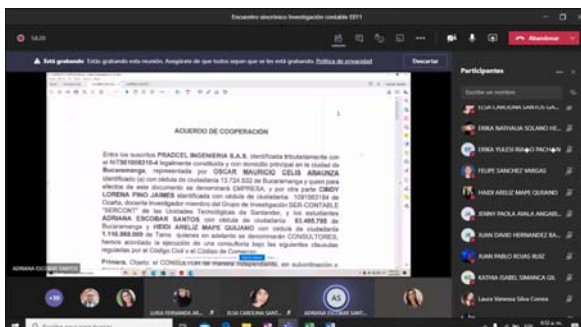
Encuentro sincrónico Investigación contable EII1

54:20

Abandonar

Está grabando: Está grabando esta reunión. Asegúrate de que todos sepan que se les está grabando. Política de privacidad

Descartar

Participantes

Escribir un nombre

ELSA CAROLINA SANTOS GA...

ERIKA NATHALIA SOLANO HE...

ERIKA YULESI RINCÓN PACHÓN

FELIPE SANCHEZ VARGAS

HAIDI ARELIZ MAPE QUIJANO

JENNY PAOLA AYALA ANGARI...

JUAN DAVID HERNANDEZ BA...

JUAN PABLO ROJAS RUIZ

KATHIA ISABEL SIMANCA GIL

Laura Vanessa Silva Correa

ACUERDO DE COOPERACIÓN

Entre los suscritos PRADCEL INGENIERIA S.A.S. identificada tributariamente con el NIT901006210-4 legalmente constituida y con domicilio principal en la ciudad de Bucaramanga, representada por OSCAR MAURICIO CELIS ARAUNZA identificado (a) con cédula de ciudadanía 13.724.532 de Bucaramanga y quien para efectos de este documento se denominará EMPRESA, y por otra parte CINDY LORENA PINO JAIMES identificada con cédula de ciudadanía 1091983184 de Ocaña, docente investigador miembro del Grupo de Investigación SER-CONTABLE "SERCONT" de las Unidades Tecnológicas de Santander, y los estudiantes ADRIANA ESCOBAR SANTOS con cédula de ciudadanía 63.495.795 de Bucaramanga y HEIDI ARELIZ MAPE QUIJANO con cédula de ciudadanía 1.116.868.069 de Tame; quienes en adelante se denominarán CONSULTORES, hemos acordado la ejecución de una consultoría bajo las siguientes cláusulas regulada por el Código Civil y el Código de Comercio:

Primera. Objeto: el CONSULTOR de manera independiente, sin subordinación o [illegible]

ADRIANA ESCOBAR SANTOS

+30

LUISA FERNANDA AR...

ELSA CAROLINA SANT...

AS

ADRIANA ESCOBAR SANT...